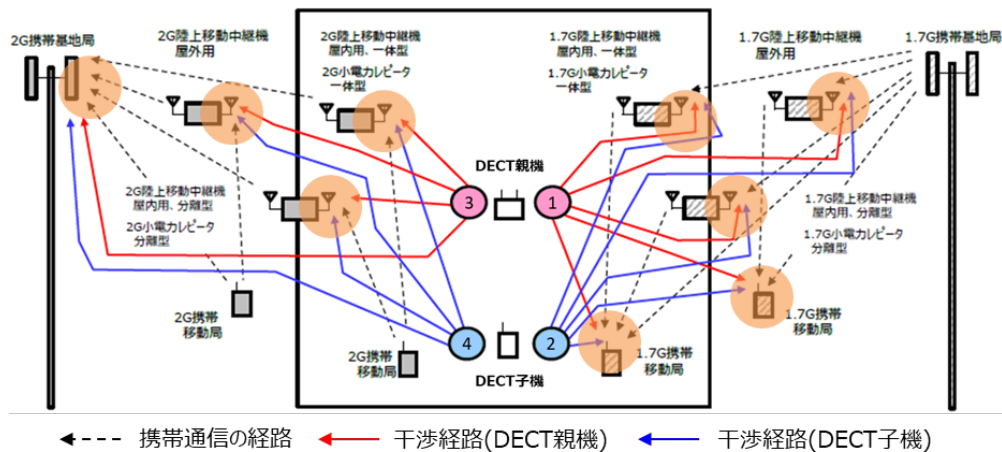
2G携帯基地局

2G陸上移動中継機
屋外用

2G陸上移動中継機
屋内用、一体型

2G小電力レピータ
一体型

1.7G陸上移動中継機
屋内用、一体型

1.7G小電力レピータ
一体型

1.7G陸上移動中継機
屋外用

1.7G携帯基地局

DECT親機

3

1

2G陸上移動中継機
屋内用、分離型

2G小電力レピータ
分離型

1.7G陸上移動中継機
屋内用、分離型

1.7G小電力レピータ
分離型

2G携帯
移動局

1.7G携帯
移動局

4

2

2G携帯
移動局

1.7G携帯
移動局

DECT子機

携帯通信の経路

干渉経路(DECT親機)

干渉経路(DECT子機)